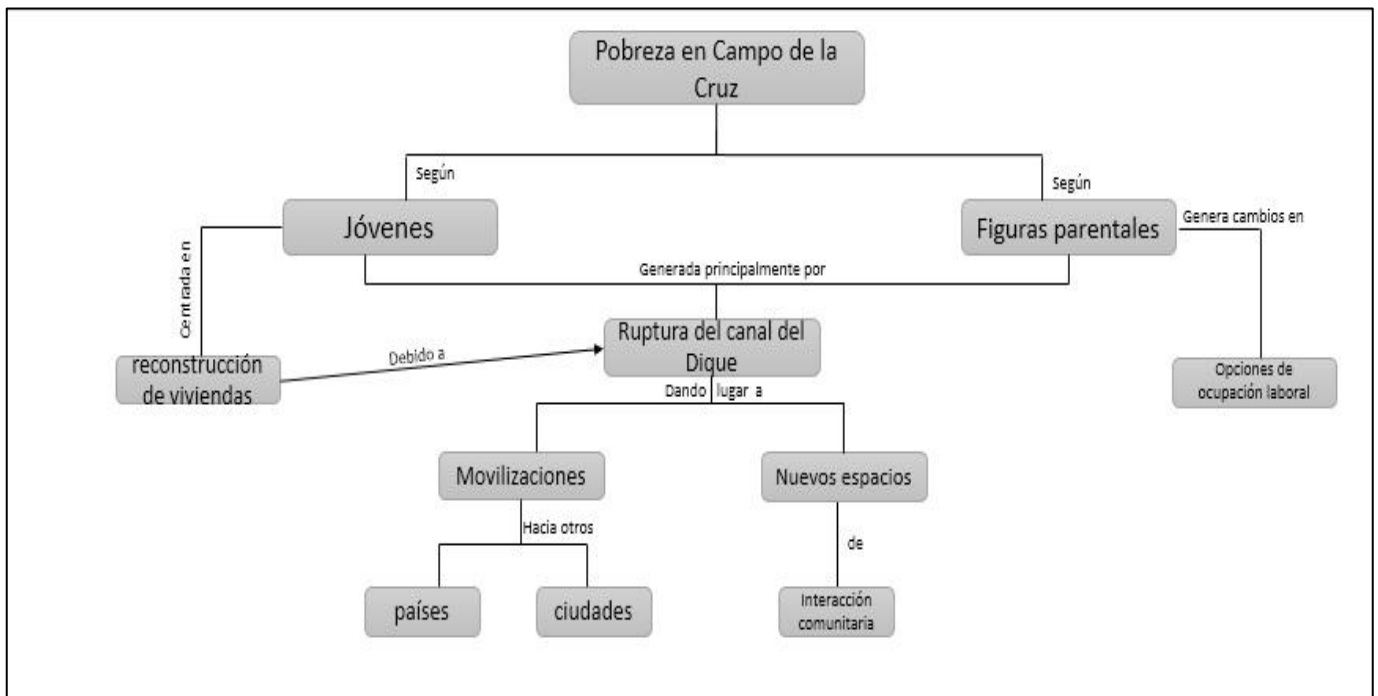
Pobreza en Campo de la Cruz

Según

Según

Jóvenes

Figuras parentales

Genera cambios en

Centrada en

Generada principalmente por

Ruptura del canal del Dique

Debido a

reconstrucción de viviendas

Opciones de ocupación laboral

Dando lugar a

Movilizaciones

Nuevos espacios

Hacia otros

de

países

ciudades

Interacción comunitaria